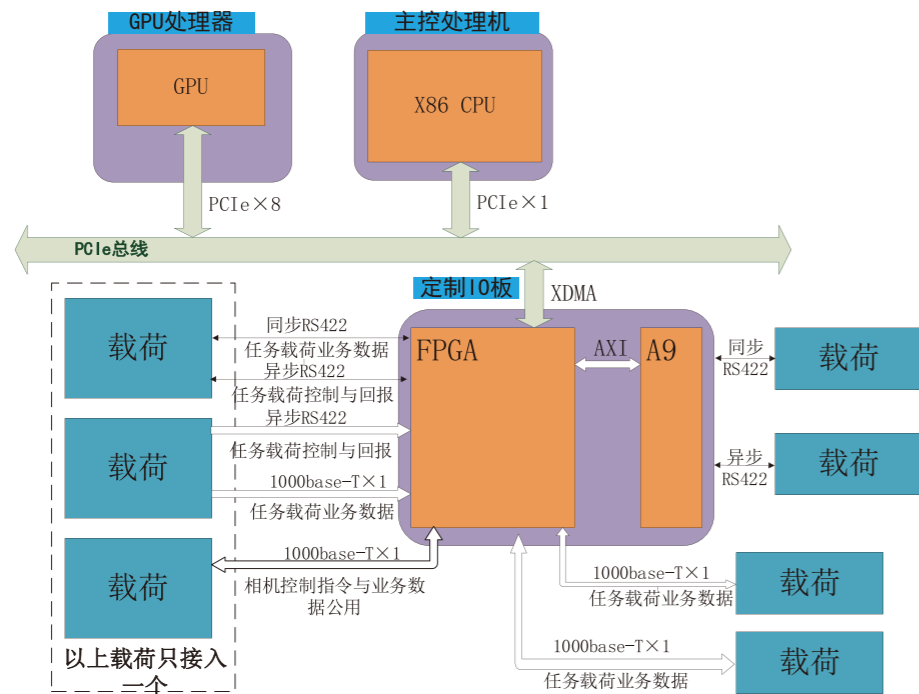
GPU处理器

GPU

主控处理机

X86 CPU

PCIe×8

PCIe×1

PCIe总线

定制IO板

XDMA

载荷

同步RS422
任务载荷业务数据

异步RS422
任务载荷控制与回报

FPGA

AXI

A9

同步
RS422

载荷

载荷

异步RS422
任务载荷控制与回报

1000base-T×1
任务载荷业务数据

异步
RS422

载荷

载荷

1000base-T×1
相机控制指令与业务数据公用

1000base-T×1
任务载荷业务数据

载荷

1000base-T×1
任务载荷业务数据

载荷

以上载荷只接入一个